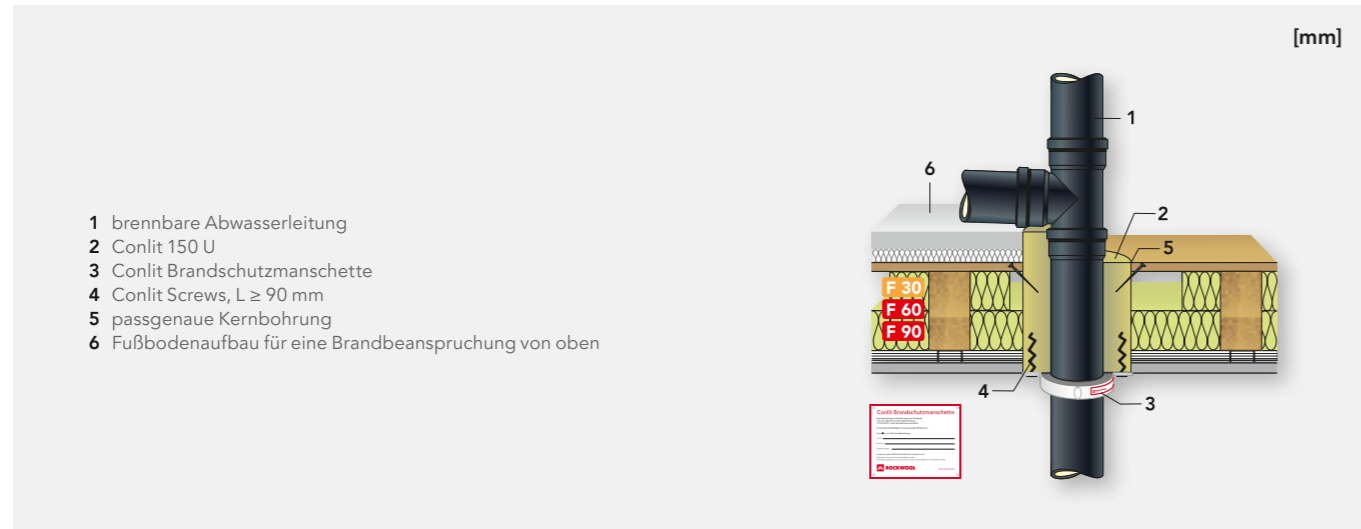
[mm]

1 brennbare Abwasserleitung
2 Conlit 150 U
3 Conlit Brandschutzmanschette
4 Conlit Screws, L ≥ 90 mm
5 passgenaue Kernbohrung
6 Fußbodenaufbau für eine Brandbeanspruchung von oben

1
6
2
5
F 30
F 60
F 90
4
3

Conlit Brandschutzmanschette
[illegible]
ROCKWOOL